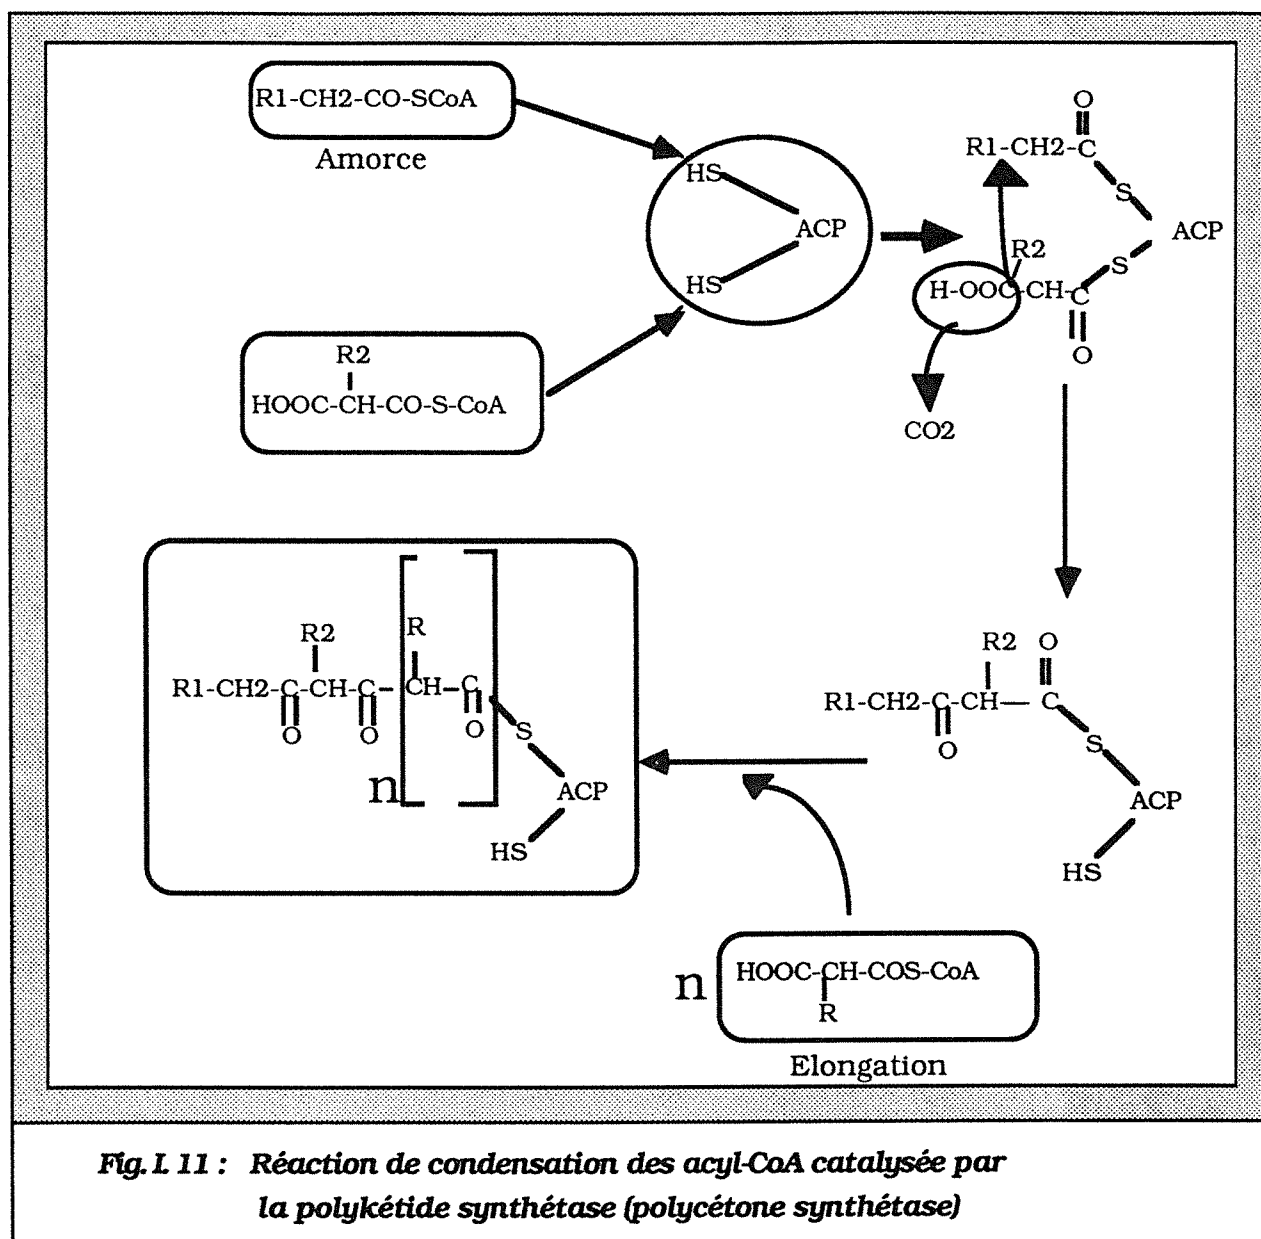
R1-CH2-CO-SCoA

Amorce

HS

ACP

HS

R2

HOOC-CH-CO-S-CoA

O

R1-CH2-C

S

ACP

R2

S

H-OOC-CH-C

O

CO2

R2

R1-CH2-C-CH-C-CH-C

O O O

R

S

n

ACP

HS

R2 O

R1-CH2-C-CH— C

O

S

ACP

HS

n HOOC-CH-COS-CoA

R

Elongation

Fig. I. 11 : Réaction de condensation des acyl-CoA catalysée par la polykétide synthétase (polycétone synthétase)